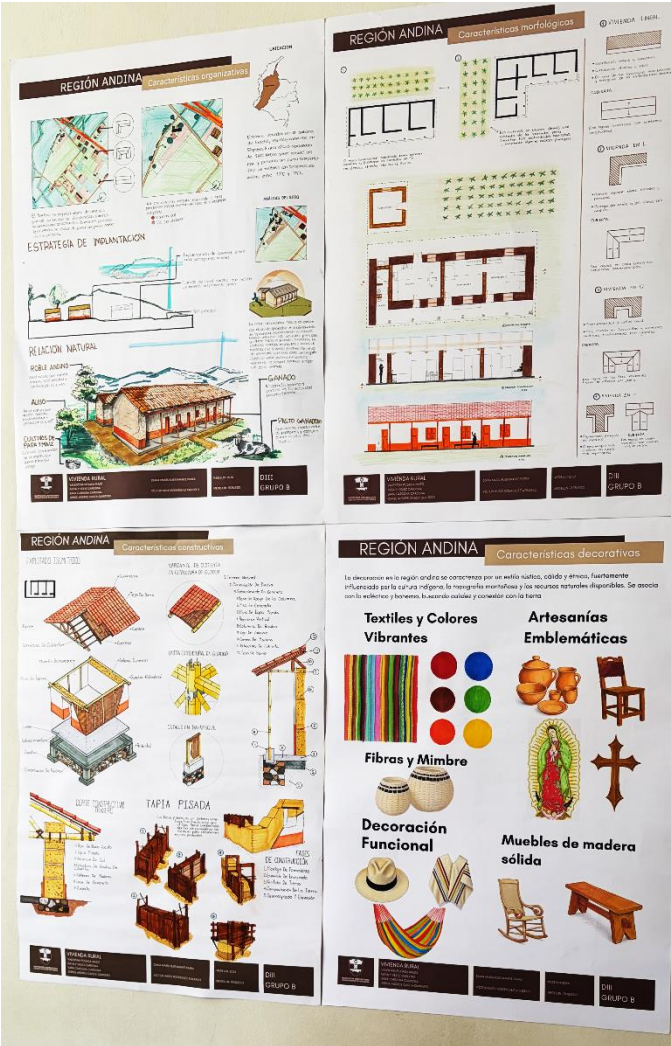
REGIÓN ANDINA

Características organizativas

LOCALIZACIÓN

ESTRATEGIA DE IMPLANTACIÓN

RELACIÓN NATURAL

ROBLE ANDINO

ALISO

CULTIVOS DE PAN COGER

GANADO

PATIO GANADERO

VIVIENDA RURAL

DIII
GRUPO B

REGIÓN ANDINA

Características morfológicas

VIVIENDA LINEAL

VIVIENDA EN L

VIVIENDA EN U

VIVIENDA RURAL

DIII
GRUPO B

REGIÓN ANDINA

Características constructivas

TAPIA PISADA

FASES DE CONSTRUCCIÓN

VIVIENDA RURAL

DIII
GRUPO B

REGIÓN ANDINA

Características decorativas

La decoración en la región andina se caracteriza por un estilo rústico, cálido y étnico, fuertemente influenciado por la cultura indígena, la geografía montañosa y los recursos naturales disponibles. Se asocia con lo colectivo y bohemio, buscando calidez y conexión con la tierra

Textiles y Colores Vibrantes

Artesanías Emblemáticas

Fibras y Mimbre

Decoración Funcional

Muebles de madera sólida

VIVIENDA RURAL

DIII
GRUPO B